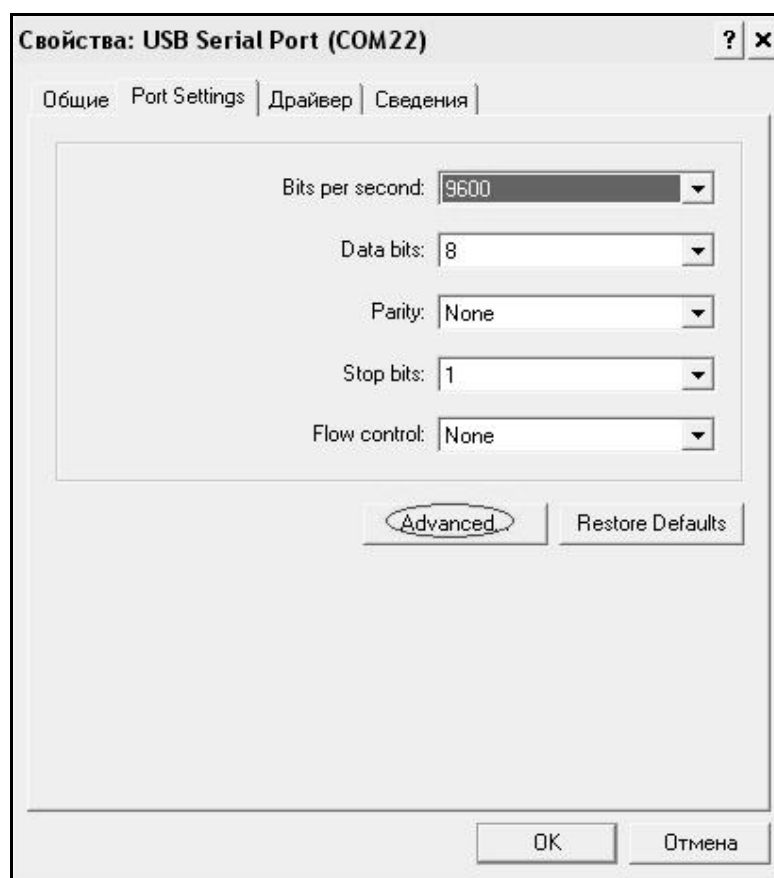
Свойства: USB Serial Port (COM22)

? ×

Общие Port Settings Драйвер Сведения

Bits per second: 9600

Data bits: 8

Parity: None

Stop bits: 1

Flow control: None

Advanced...

Restore Defaults

OK

Отмена